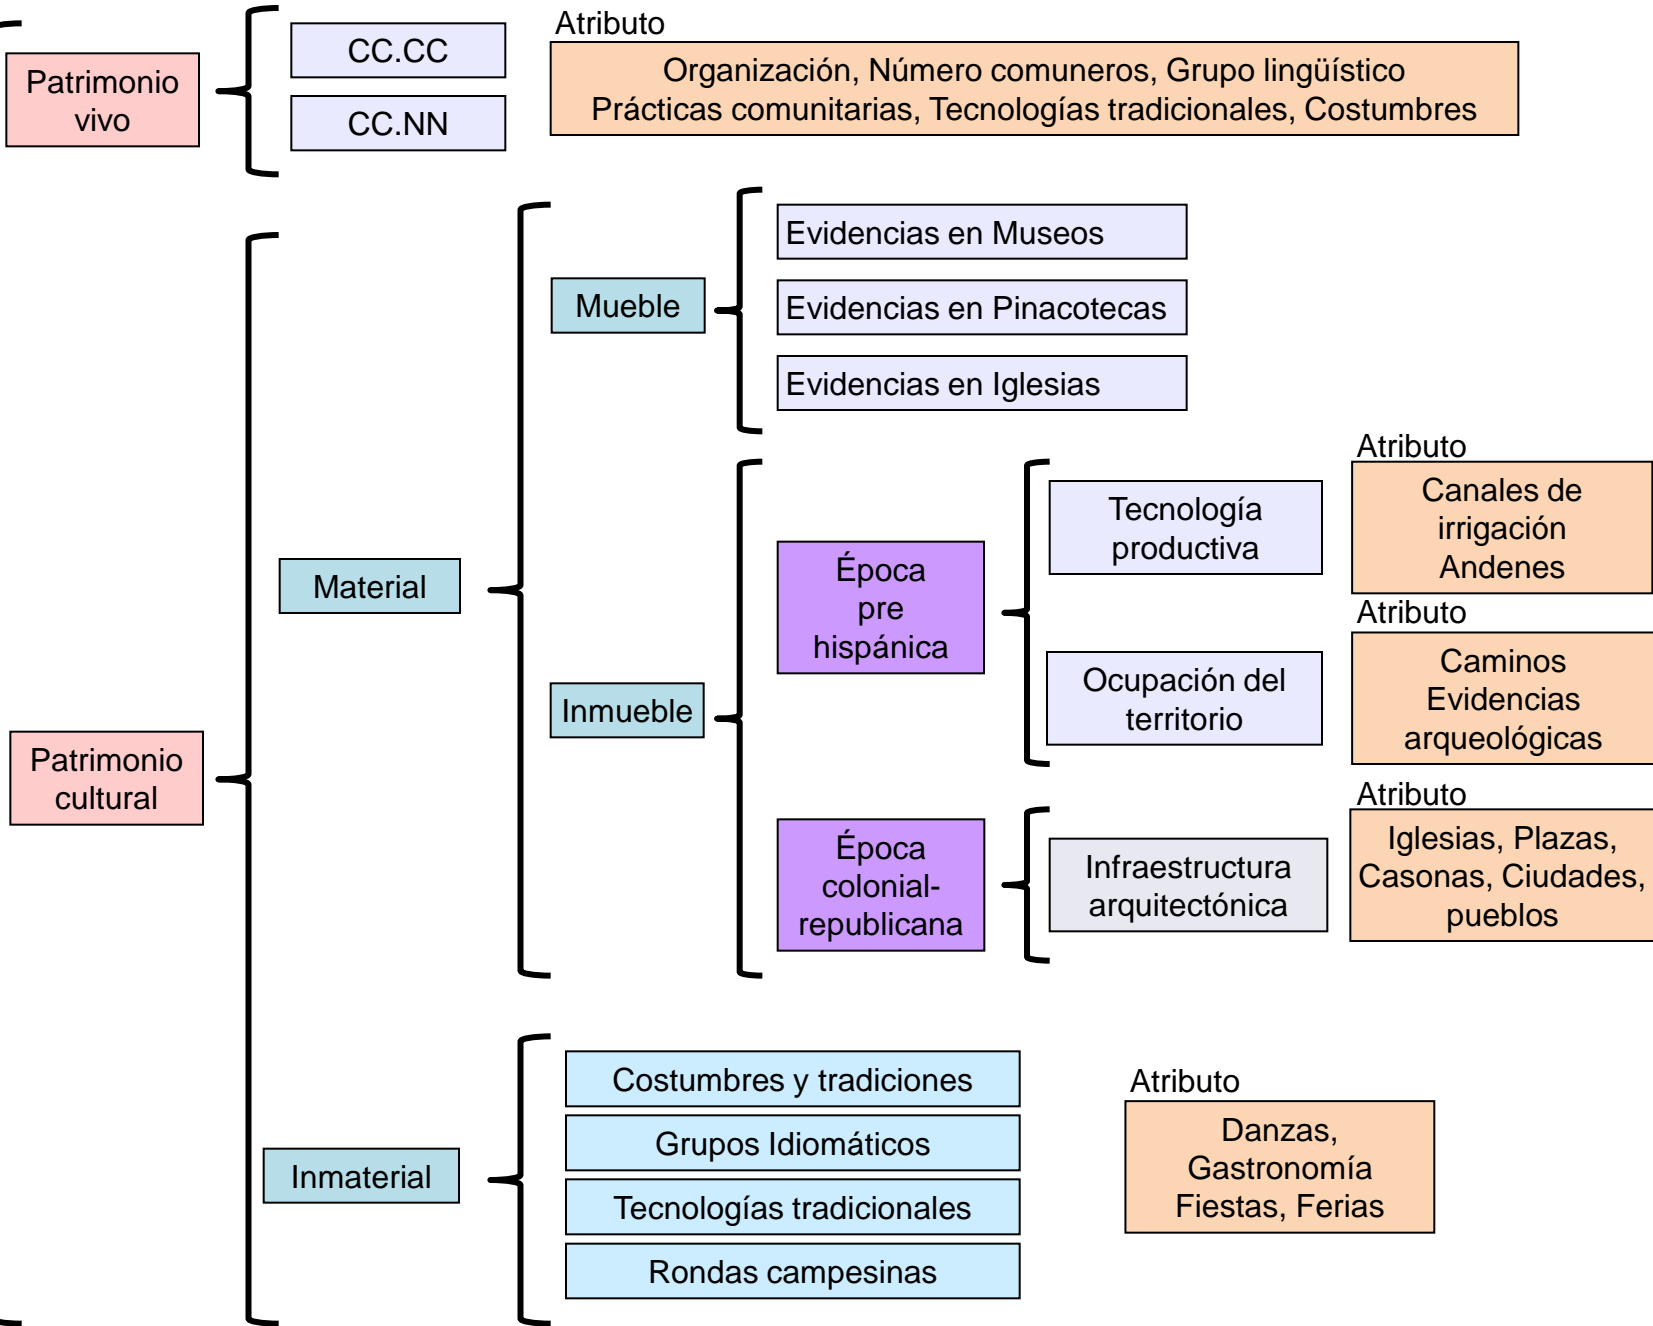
Patrimonio vivo

CC.CC

CC.NN

Atributo

Organización, Número comuneros, Grupo lingüístico
Prácticas comunitarias, Tecnologías tradicionales, Costumbres

Patrimonio cultural

Material

Mueble

Evidencias en Museos

Evidencias en Pinacotecas

Evidencias en Iglesias

Inmueble

Época pre hispánica

Tecnología productiva

Atributo

Canales de irrigación Andenes

Ocupación del territorio

Atributo

Caminos Evidencias arqueológicas

Época colonial-republicana

Infraestructura arquitectónica

Atributo

Iglesias, Plazas, Casonas, Ciudades, pueblos

Inmaterial

Costumbres y tradiciones

Grupos Idiomáticos

Tecnologías tradicionales

Rondas campesinas

Atributo

Danzas, Gastronomía Fiestas, Ferias